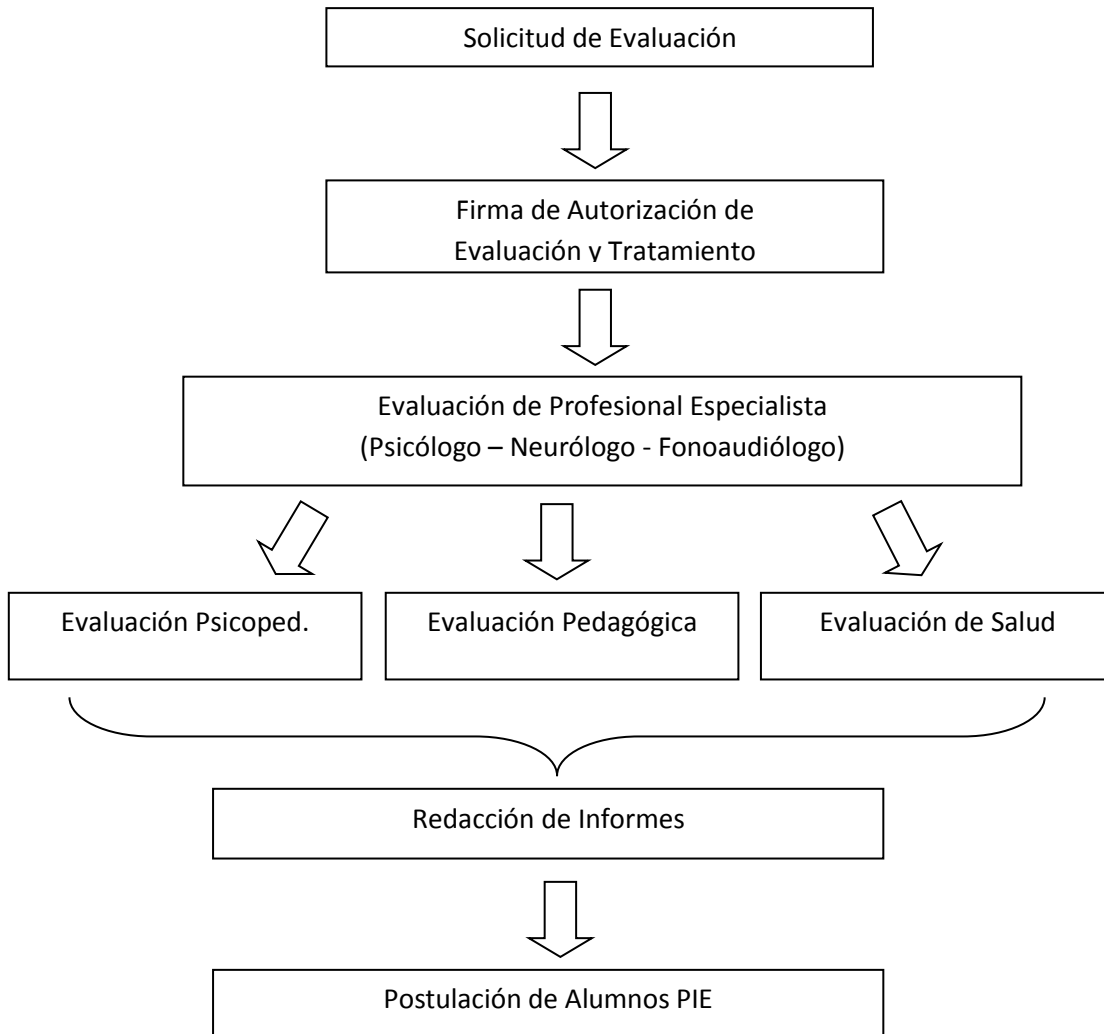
Solicitud de Evaluación

Firma de Autorización de Evaluación y Tratamiento

Evaluación de Profesional Especialista (Psicólogo – Neurólogo - Fonoaudiólogo)

Evaluación Psicoped.

Evaluación Pedagógica

Evaluación de Salud

Redacción de Informes

Postulación de Alumnos PIE